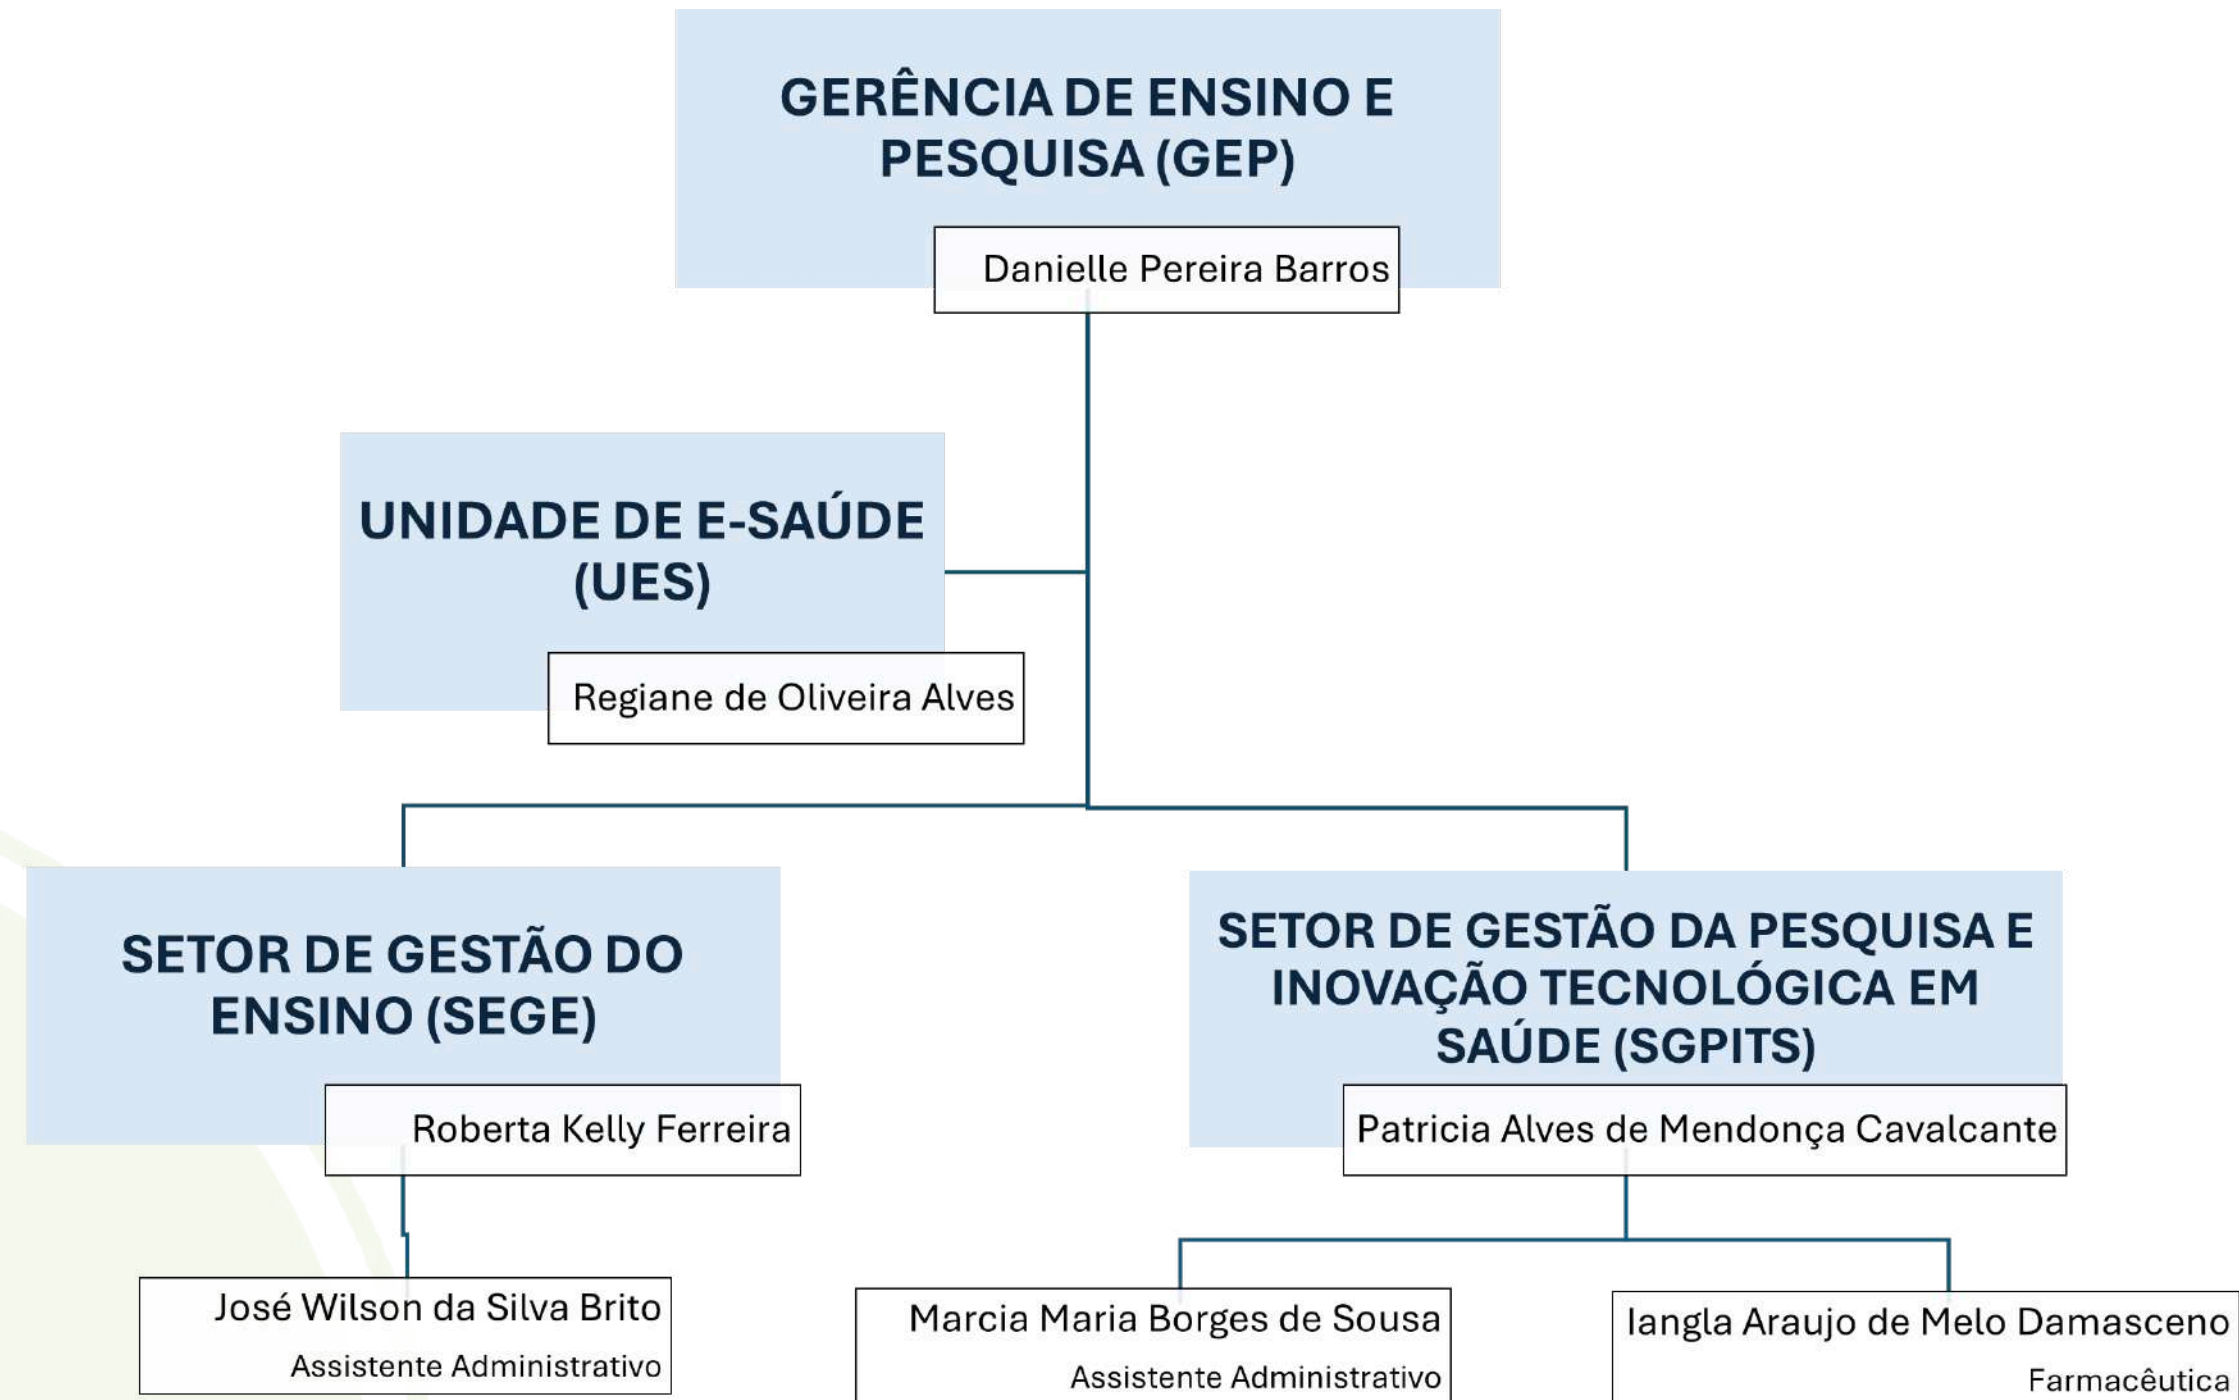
GERÊNCIA DE ENSINO E PESQUISA (GEP)

Danielle Pereira Barros

UNIDADE DE E-SAÚDE (UES)

Regiane de Oliveira Alves

SETOR DE GESTÃO DO ENSINO (SEGE)

Roberta Kelly Ferreira

SETOR DE GESTÃO DA PESQUISA E INOVAÇÃO TECNOLÓGICA EM SAÚDE (SGPITS)

Patricia Alves de Mendonça Cavalcante

José Wilson da Silva Brito
Assistente Administrativo

Marcia Maria Borges de Sousa
Assistente Administrativo

Iangla Araujo de Melo Damasceno
Farmacêutica